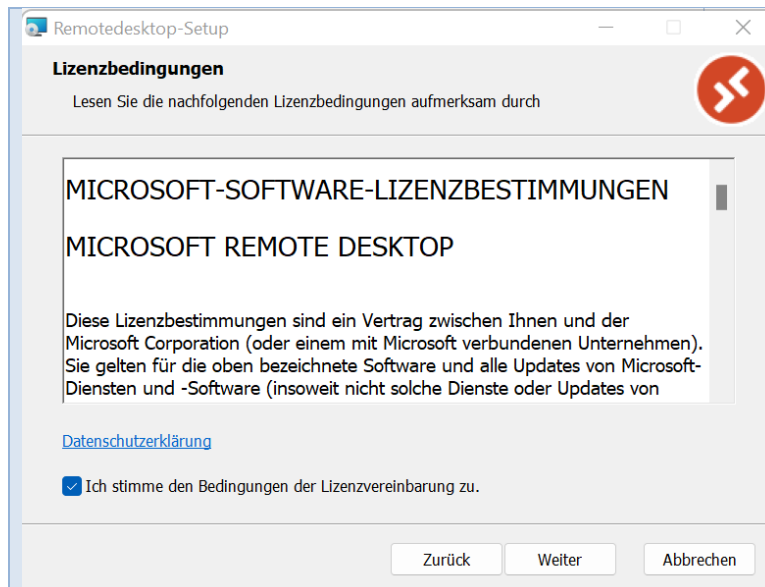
Remotedesktop-Setup

Lizenzbedingungen

Lesen Sie die nachfolgenden Lizenzbedingungen aufmerksam durch

MICROSOFT-SOFTWARE-LIZENZBESTIMMUNGEN

MICROSOFT REMOTE DESKTOP

Diese Lizenzbestimmungen sind ein Vertrag zwischen Ihnen und der Microsoft Corporation (oder einem mit Microsoft verbundenen Unternehmen). Sie gelten für die oben bezeichnete Software und alle Updates von Microsoft-Diensten und -Software (insoweit nicht solche Dienste oder Updates von

Datenschutzerklärung

Ich stimme den Bedingungen der Lizenzvereinbarung zu.

Zurück Weiter Abbrechen